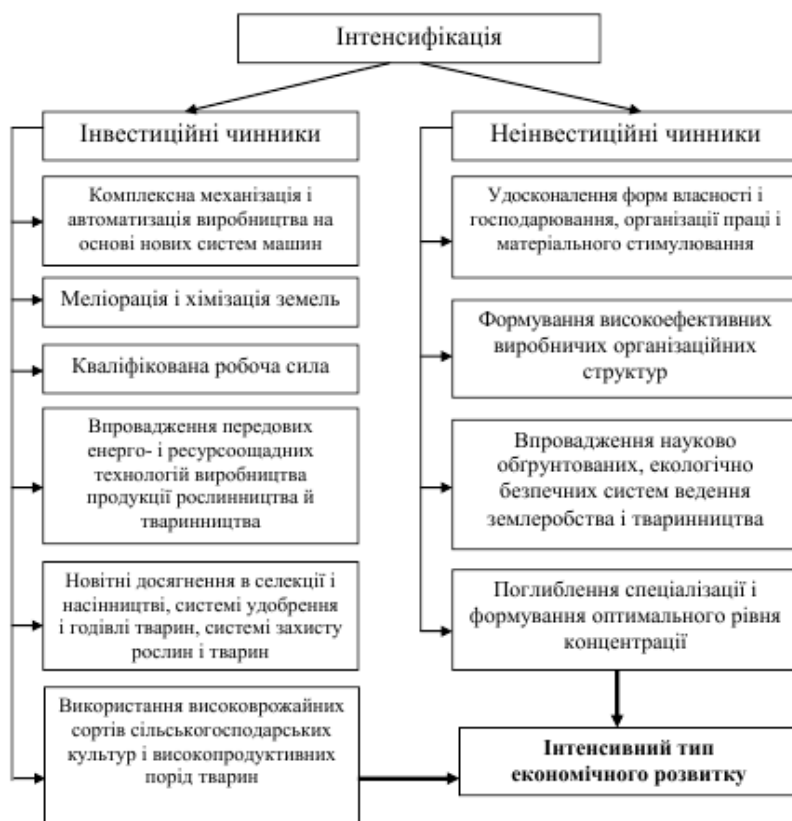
Інтенсифікація

Інвестиційні чинники

Комплексна механізація і автоматизація виробництва на основі нових систем машин

Меліорація і хімізація земель

Кваліфікована робоча сила

Впровадження передових енерго- і ресурсоощадних технологій виробництва продукції рослинництва й тваринництва

Новітні досягнення в селекції і насінництві, системі удобрення і годівлі тварин, системі захисту рослин і тварин

Використання високоврожайних сортів сільськогосподарських культур і високопродуктивних порід тварин

Неінвестиційні чинники

Удосконалення форм власності і господарювання, організації праці і матеріального стимулювання

Формування високоефективних виробничих організаційних структур

Впровадження науково обґрунтованих, екологічно безпечних систем ведення землеробства і тваринництва

Поглиблення спеціалізації і формування оптимального рівня концентрації

Інтенсивний тип економічного розвитку